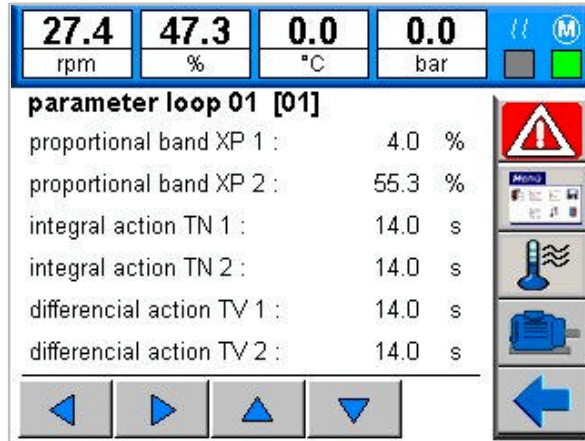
27.4 rpm | 47.3 % | 0.0 °C | 0.0 bar

M

parameter loop 01 [01]

proportional band XP 1 : 4.0 %

proportional band XP 2 : 55.3 %

integral action TN 1 : 14.0 s

integral action TN 2 : 14.0 s

differencial action TV 1 : 14.0 s

differencial action TV 2 : 14.0 s

Menu